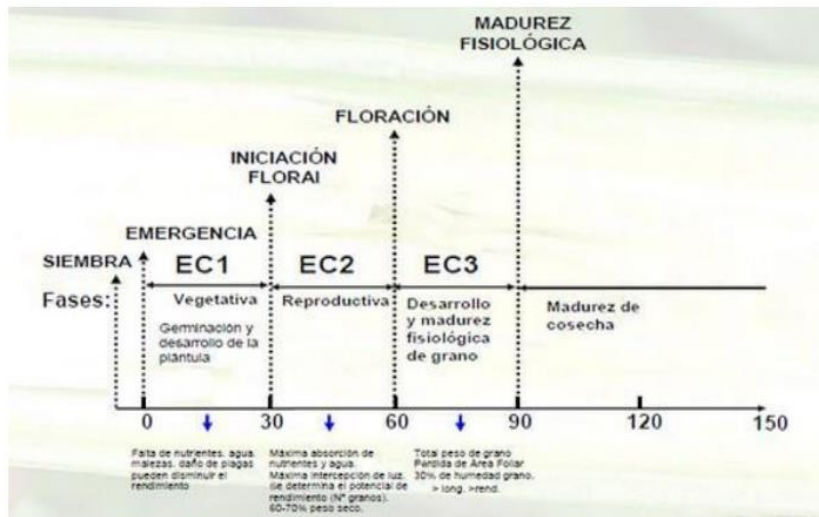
MADUREZ FISIOLÓGICA

FLORACIÓN

INICIACIÓN FLORAI

EMERGENCIA

SIEMBRA

EC1

EC2

EC3

Fases:

Vegetativa

Germinación y desarrollo de la plántula

Reproductiva

Desarrollo y madurez fisiológica de grano

Madurez de cosecha

0

30

60

90

120

150

Falta de nutrientes, agua, malezas, daño de plagas pueden disminuir el rendimiento

Máxima absorción de nutrientes y agua. Máxima intercepción de luz. (se determina el potencial de rendimiento (N° granos). 60-70% peso seco.

Total peso de grano Perdida de Área Foliar 30% de humedad grano. > long. >rend.